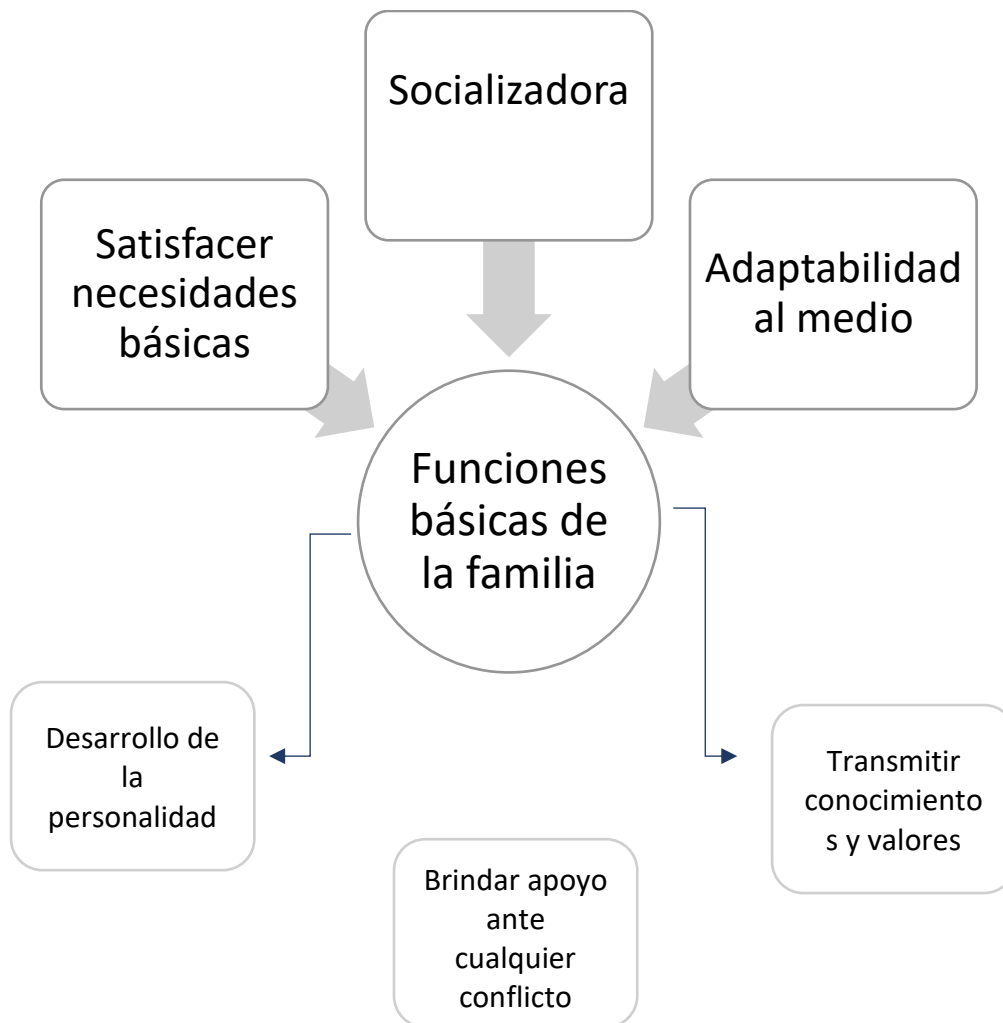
Socializadora

Satisfacer necesidades básicas

Adaptabilidad al medio

Funciones básicas de la familia

Desarrollo de la personalidad

Transmitir conocimientos y valores

Brindar apoyo ante cualquier conflicto